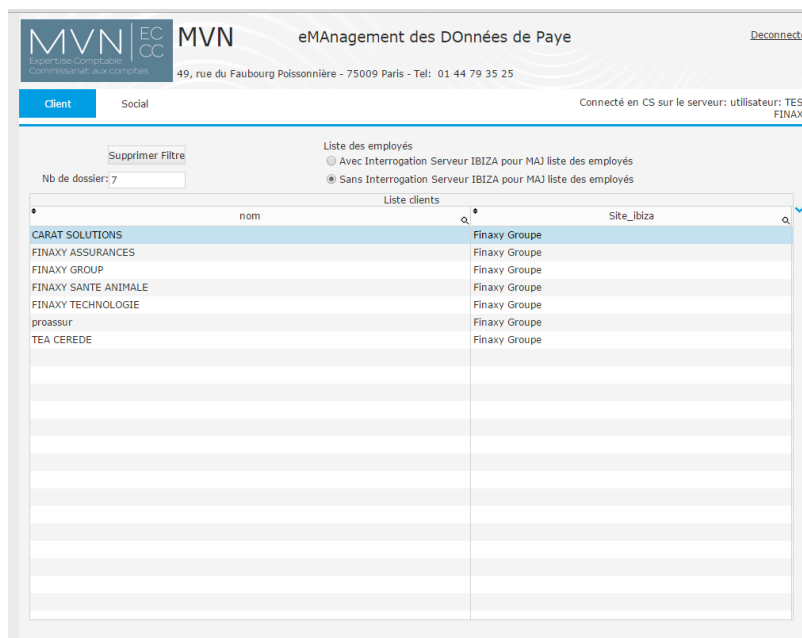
MVN | EC CC
Expertise Comptable
Commissariat aux comptes

MVN

eMAnagement des DOnnées de Paye

Deconnecte

49, rue du Faubourg Poissonnière - 75009 Paris - Tel: 01 44 79 35 25

Client

Social

Connecté en CS sur le serveur: utilisateur: TES
FINAX

Supprimer Filtre

Nb de dossier: 7

Liste des employés
Avec Interrogation Serveur IBIZA pour MAJ liste des employés
Sans Interrogation Serveur IBIZA pour MAJ liste des employés

Liste clients

| nom | Site_ibiza |
|---|---|
| CARAT SOLUTIONS | Finaxy Groupe |
| FINAXY ASSURANCES | Finaxy Groupe |
| FINAXY GROUP | Finaxy Groupe |
| FINAXY SANTE ANIMALE | Finaxy Groupe |
| FINAXY TECHNOLOGIE | Finaxy Groupe |
| proassur | Finaxy Groupe |
| TEA CEREDE | Finaxy Groupe |